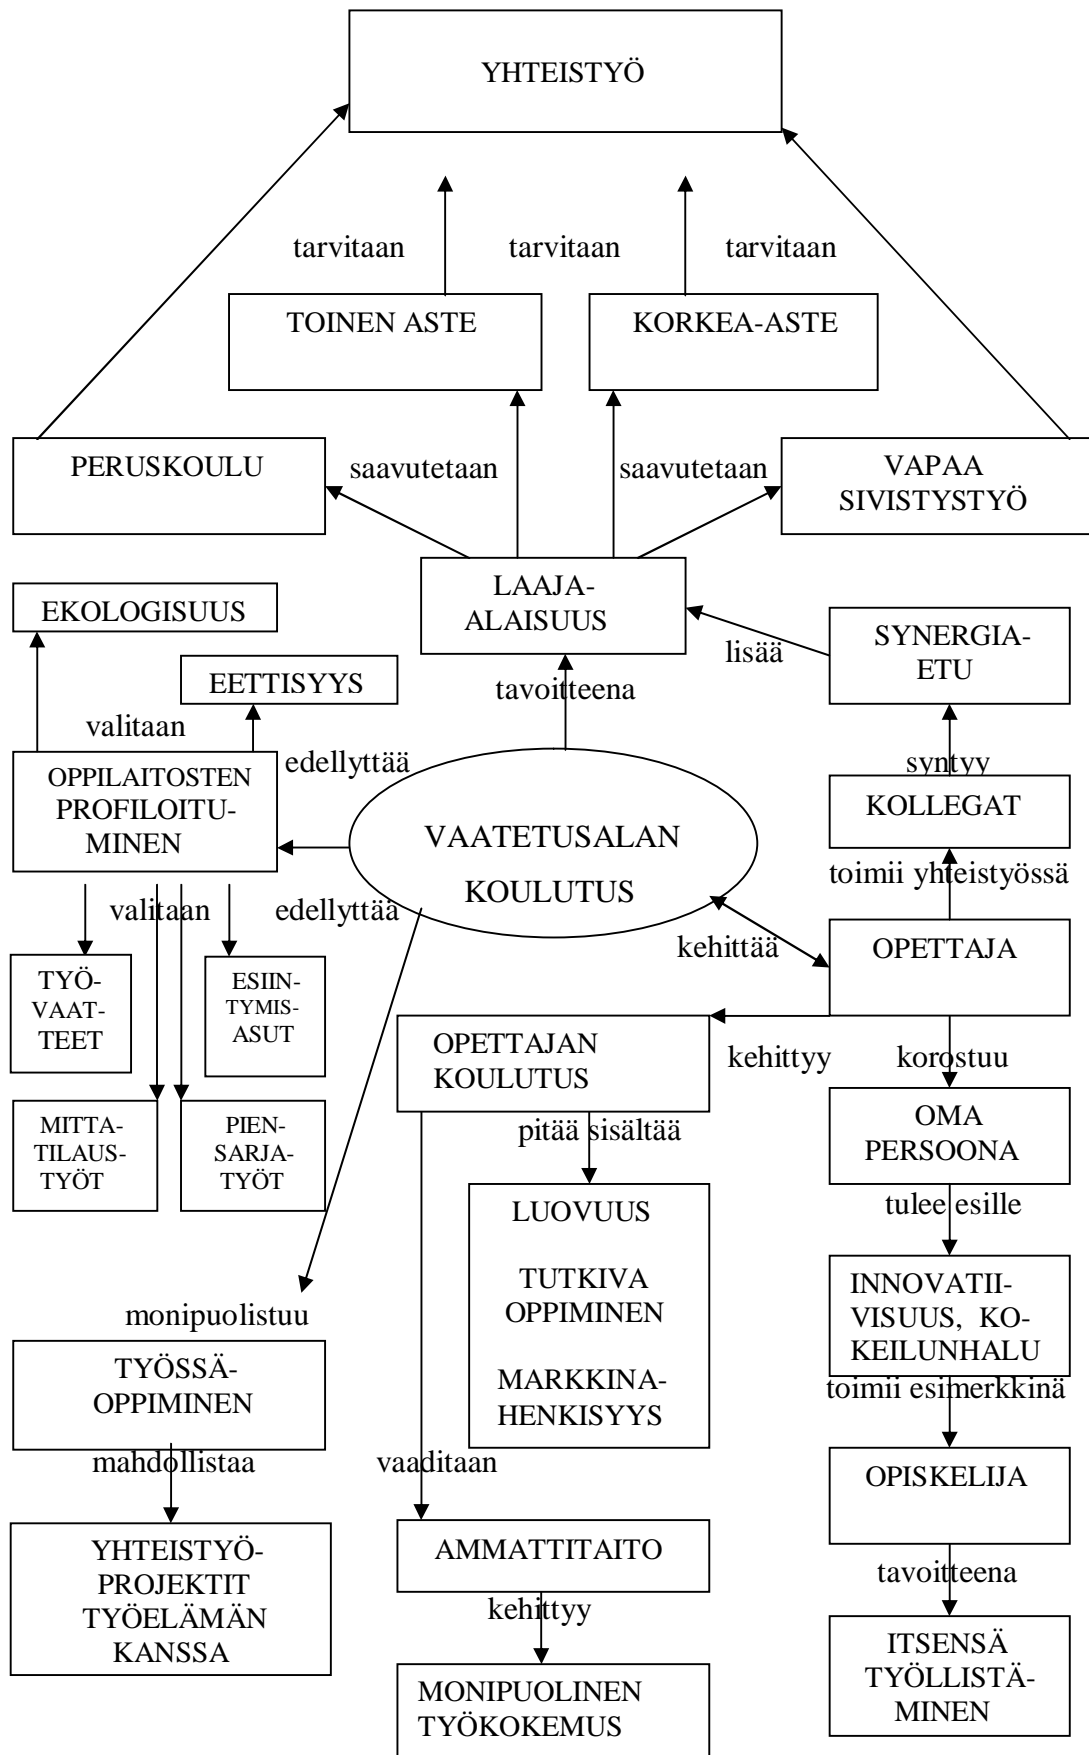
YHTEISTYÖ

tarvitaan

tarvitaan

tarvitaan

TOINEN ASTE

KORKEA-ASTE

PERUSKOULU

saavutetaan

saavutetaan

VAPAA SIVISTYSTYÖ

EKOLOGISUUS

LAAJA-ALAISUUS

lisää

SYNERGIA-ETU

EETTISYYS

tavoitteena

valitaan

edellyttää

OPPILAITOSTEN PROFILOITUMINEN

syntyy

KOLLEGAT

VAATETUSALAN KOULUTUS

toimii yhteistyössä

valitaan

edellyttää

TYÖ-VAATTEET

ESIINTYMISASUT

kehittää

OPETTAJA

OPETTAJAN KOULUTUS

kehittyy

korostuu

MITTATILAUSTYÖT

PIENSARJATYÖT

pitää sisältää

OMA PERSOONA

LUOVUUS

TUTKIVA OPPIMINEN

MARKKINAHENKISYYS

tulee esille

INNOVATIIVISUUS, KOKEILUNHALU

monipuolistuu

TYÖSSÄOPPIMINEN

toimii esimerkkinä

mahdollistaa

vaaditaan

OPISKELIJA

YHTEISTYÖPROJEKTIT TYÖELÄMÄN KANSSA

AMMATTITAITO

tavoitteena

kehittyy

ITSENSÄ TYÖLLISTÄMINEN

MONIPUOLINEN TYÖKOKEMUS